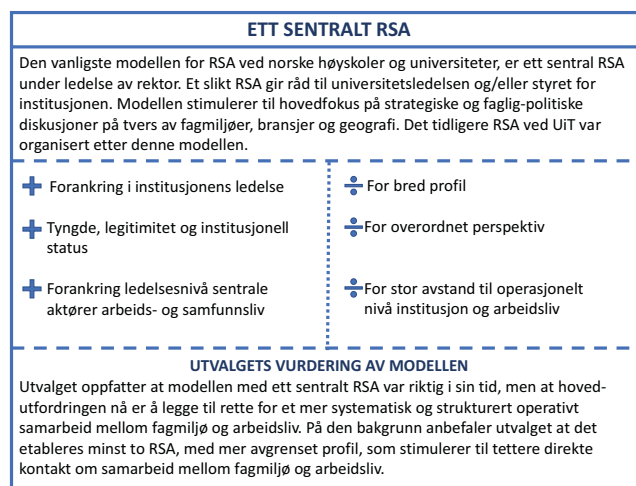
ETT SENTRALT RSA

Den vanligste modellen for RSA ved norske høyskoler og universiteter, er ett sentral RSA under ledelse av rektor. Et slikt RSA gir råd til universitetsledelsen og/eller styret for institusjonen. Modellen stimulerer til hovedfokus på strategiske og faglig-politiske diskusjoner på tvers av fagmiljøer, bransjer og geografi. Det tidligere RSA ved UiT var organisert etter denne modellen.

+ Forankring i institusjonens ledelse

+ Tyngde, legitimitet og institusjonell status

+ Forankring ledelsesnivå sentrale aktører arbeids- og samfunnsliv

÷ For bred profil

÷ For overordnet perspektiv

÷ For stor avstand til operasjonelt nivå institusjon og arbeidsliv

UTVALGETS VURDERING AV MODELLEN

Utvalget oppfatter at modellen med ett sentralt RSA var riktig i sin tid, men at hovedutfordringen nå er å legge til rette for et mer systematisk og strukturert operativt samarbeid mellom fagmiljø og arbeidsliv. På den bakgrunn anbefaler utvalget at det etableres minst to RSA, med mer avgrenset profil, som stimulerer til tettere direkte kontakt om samarbeid mellom fagmiljø og arbeidsliv.